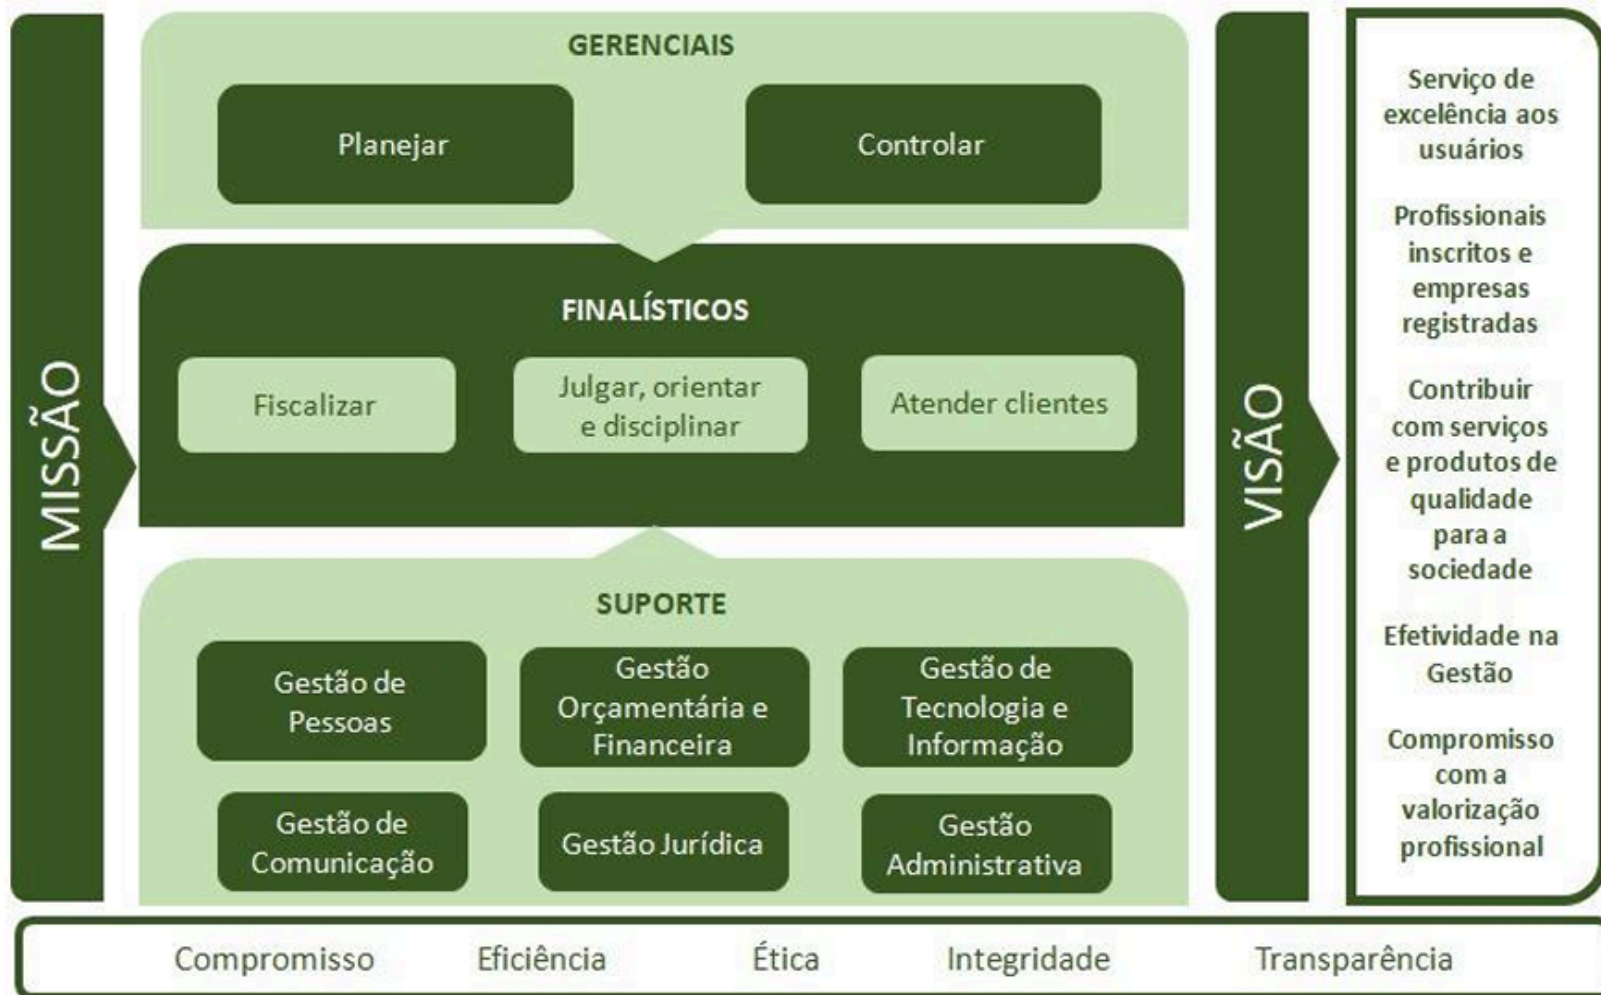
MISSÃO

GERENCIAIS

Planejar

Controlar

FINALÍSTICOS

Fiscalizar

Julgar, orientar e disciplinar

Atender clientes

SUPORTE

Gestão de Pessoas

Gestão Orçamentária e Financeira

Gestão de Tecnologia e Informação

Gestão de Comunicação

Gestão Jurídica

Gestão Administrativa

VISÃO

Serviço de excelência aos usuários

Profissionais inscritos e empresas registradas

Contribuir com serviços e produtos de qualidade para a sociedade

Efetividade na Gestão

Compromisso com a valorização profissional

Compromisso Eficiência Ética Integridade Transparência